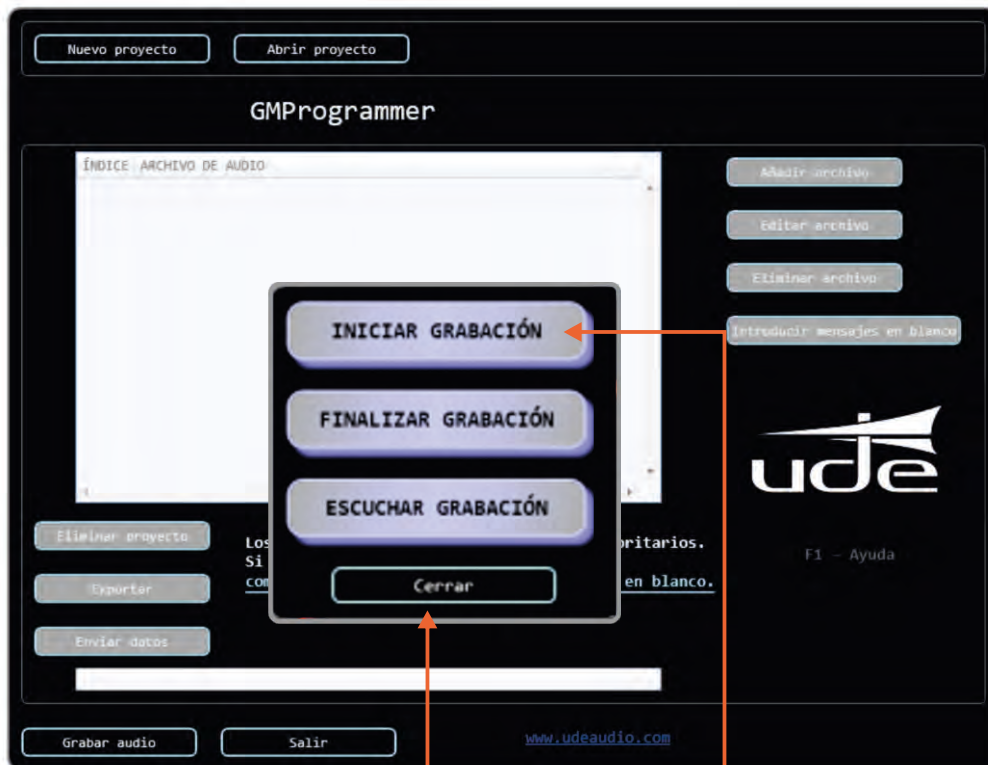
Nuevo proyecto

Abrir proyecto

GMProgrammer

ÍNDICE ARCHIVO DE AUDIO

Añadir archivo

Editar archivo

Eliminar archivo

Itroducir mensajes en blanco

INICIAR GRABACIÓN

FINALIZAR GRABACIÓN

ESCUCHAR GRABACIÓN

Cerrar

ude

F1 - Ayuda

Eliminar proyecto

Exportar

Enviar datos

Los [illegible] oritarios. Si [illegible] com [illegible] en blanco.

Grabar audio

Salir

www.udeaudio.com